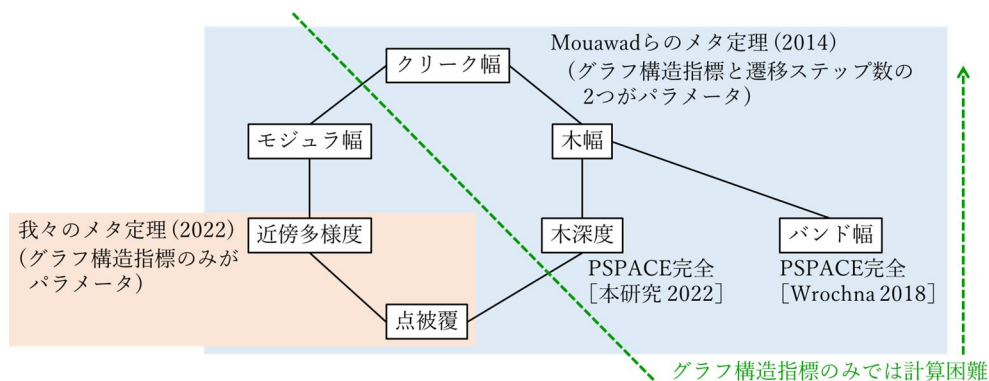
Mouawadらのメタ定理 (2014)
(グラフ構造指標と遷移ステップ数の2つがパラメータ)

クリーク幅

モジュラ幅

木幅

我々のメタ定理 (2022)
(グラフ構造指標のみがパラメータ)

近傍多様度

木深度
PSPACE完全
[本研究 2022]

バンド幅
PSPACE完全
[Wrochna 2018]

点被覆

グラフ構造指標のみでは計算困難